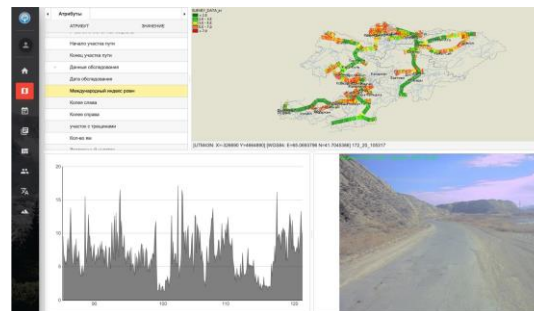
Атрибуты

атрибут

значение

Начало участка пути

Конец участка пути

Данные обследования

Дата обследования

Международный индекс ровн

Колея слева

Колея справа

участок с трещинами

Кол-во ям

[UTM(39) X=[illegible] Y=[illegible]] [WGS84 E=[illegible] N=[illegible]] 172_25_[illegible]

20

15

10

5

0

95

100

105

110